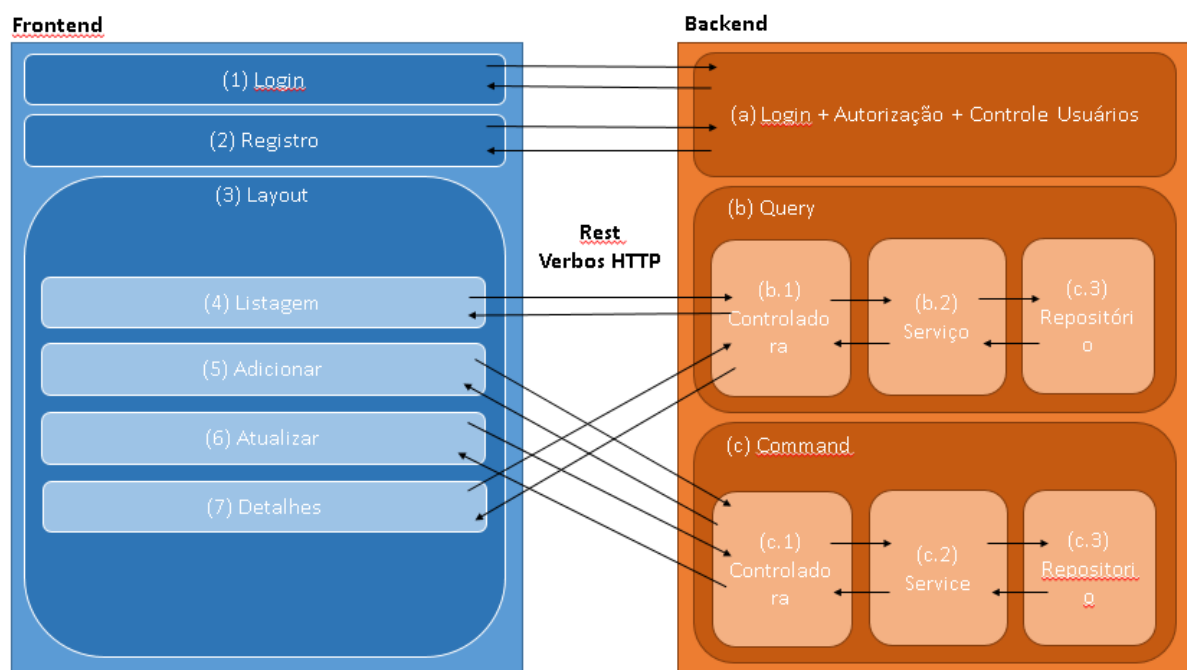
Frontend

(1) Login

(2) Registro

(3) Layout

(4) Listagem

(5) Adicionar

(6) Atualizar

(7) Detalhes

Rest
Verbos HTTP

Backend

(a) Login + Autorização + Controle Usuários

(b) Query

(b.1) Controladora

(b.2) Serviço

(c.3) Repositório

(c) Command

(c.1) Controladora

(c.2) Service

(c.3) Repositorio